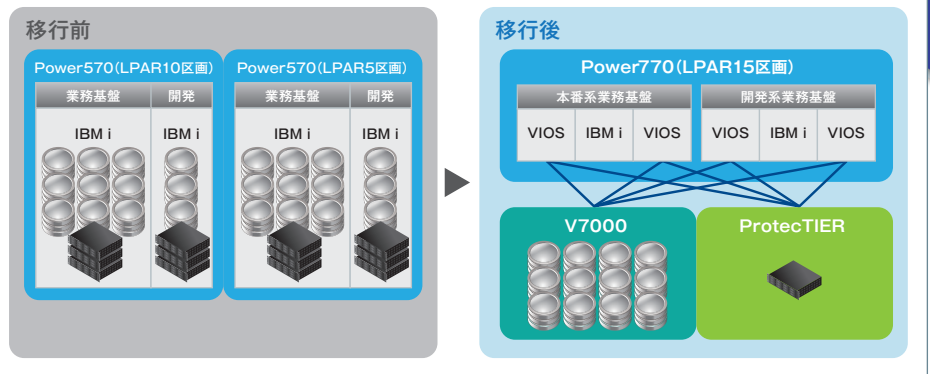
移行前

Power570(LPAR10区画)

業務基盤

開発

IBM i

IBM i

Power570(LPAR5区画)

業務基盤

開発

IBM i

IBM i

移行後

Power770(LPAR15区画)

本番系業務基盤

VIOS

IBM i

VIOS

開発系業務基盤

VIOS

IBM i

VIOS

V7000

ProtecTIER